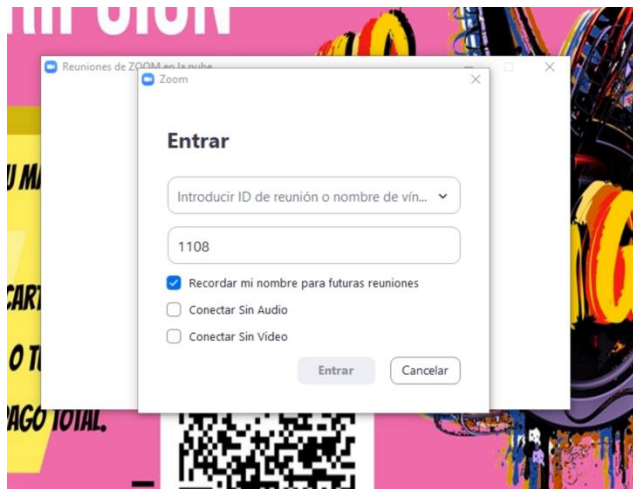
Reuniones de ZOOM en la nube

Zoom

Entrar

Introducir ID de reunión o nombre de vín...

1108

Recordar mi nombre para futuras reuniones

Conectar Sin Audio

Conectar Sin Video

Entrar

Cancelar

U MA

CART

O TO

PAGO TOTAL.